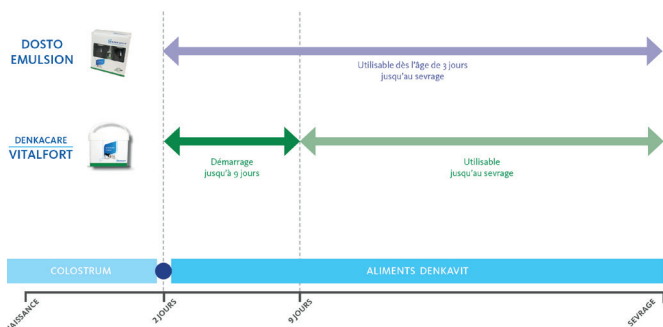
DOSTO EMULSION

Utilisable dès l'âge de 3 jours jusqu'au sevrage

DENKACARE VITALFORT

Démarrage jusqu'à 9 jours

Utilisable jusqu'au sevrage

COLOSTRUM

ALIMENTS DENKAVIT

NAISSANCE

2 JOURS

9 JOURS

SEVRAGE